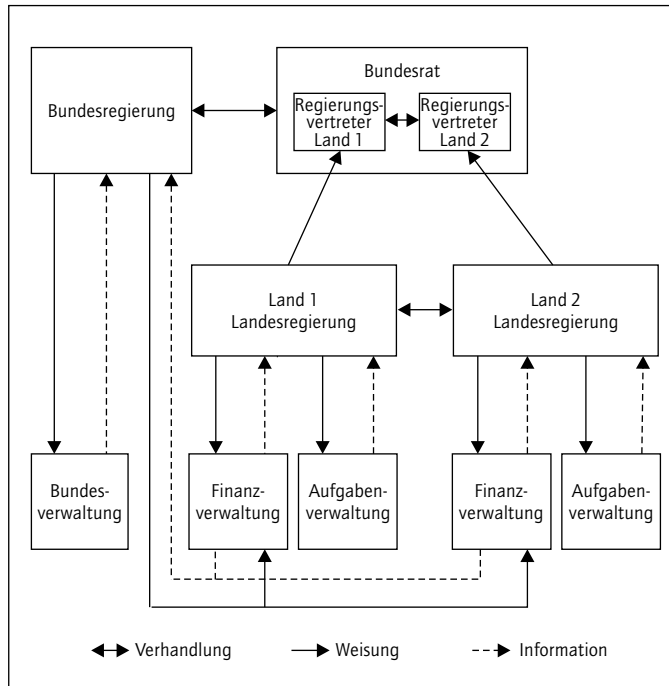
Bundesregierung

Bundesrat

Regierungsvertreter Land 1

Regierungsvertreter Land 2

Land 1 Landesregierung

Land 2 Landesregierung

Bundesverwaltung

Finanzverwaltung

Aufgabenverwaltung

Finanzverwaltung

Aufgabenverwaltung

Verhandlung

Weisung

Information